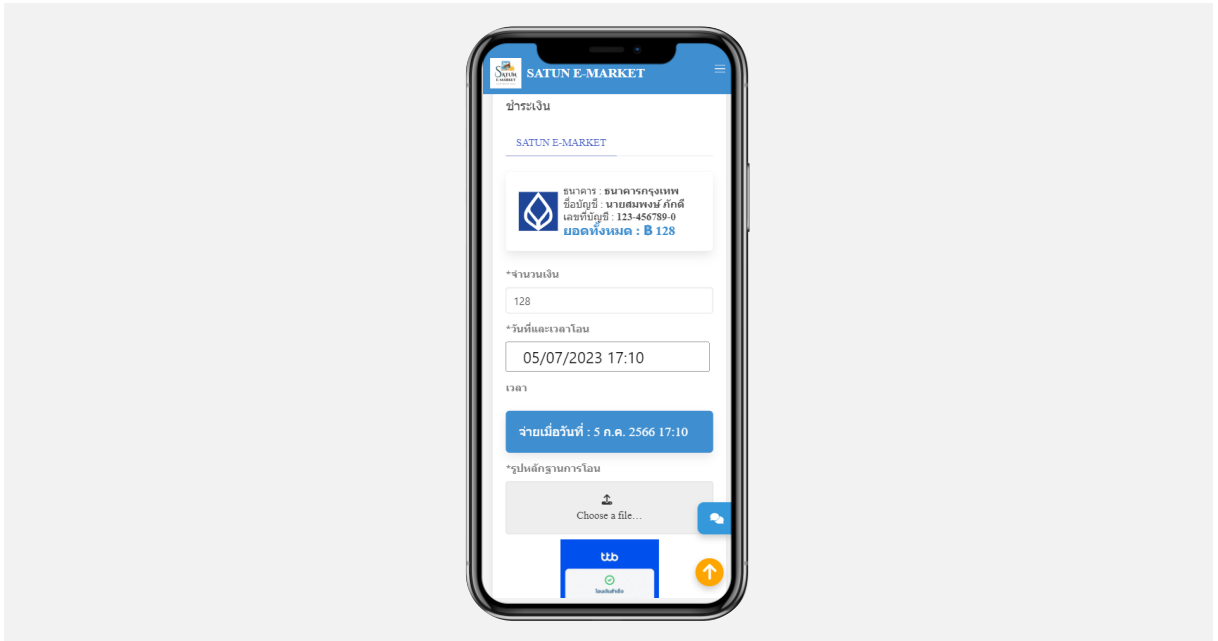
Satun E-MARKET

SATUN E-MARKET

ชำระเงิน

SATUN E-MARKET

ธนาคาร : ธนาคารกรุงเทพ
ชื่อบัญชี : นายสมพงษ์ ภักดี
เลขที่บัญชี : 123-456789-0
ยอดทั้งหมด : ฿ 128

*จำนวนเงิน

128

*วันที่และเวลาโอน

05/07/2023 17:10

เวลา

จ่ายเมื่อวันที่ : 5 ก.ค. 2566 17:10

*รูปหลักฐานการโอน

Choose a file...

ttb

โอนเงินสำเร็จ